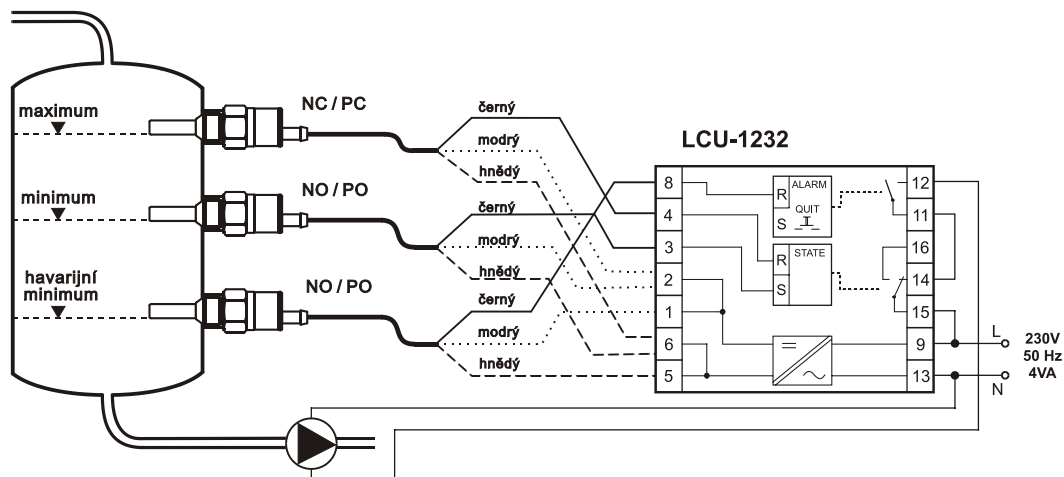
maximum

minimum

havarijní minimum

NC / PC

NO / PO

NO / PO

černý
modrý
hnědý

černý
modrý
hnědý

černý
modrý
hnědý

LCU-1232

8
4
3
2
1
6
5

R ALARM
S QUIT

R STATE
S

12
11
16
14
15
9
13

L
N

230V
50 Hz
4VA